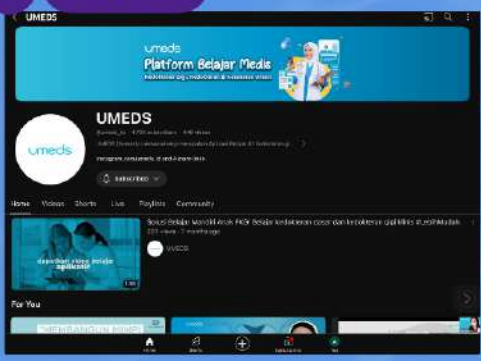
UMEDS

umeds
Platform Belajar Medis
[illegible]

UMEDS
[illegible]
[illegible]
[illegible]

umeds

Subscribed

Home Videos Shorts Live Playlists Community

dapatkan video belajar aplikasi
1:00

Solusi Belajar Mandiri Anak FKG! Belajar kedokteran dasar dan kedokteran gigi klinis #LebihMudah
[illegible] views · 7 months ago
UMEDS

For You

Home Shorts Subscriptions You